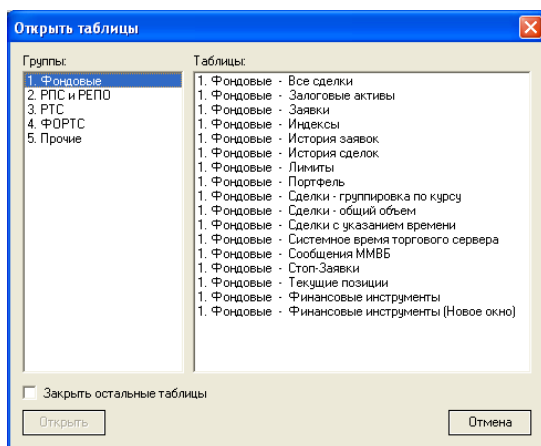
Открыть таблицы

Группы:
1. Фондовые
2. РПС и РЕПО
3. РТС
4. ФОРТС
5. Прочие

Таблицы:
1. Фондовые - Все сделки
1. Фондовые - Залоговые активы
1. Фондовые - Заявки
1. Фондовые - Индексы
1. Фондовые - История заявок
1. Фондовые - История сделок
1. Фондовые - Лимиты
1. Фондовые - Портфель
1. Фондовые - Сделки - группировка по курсу
1. Фондовые - Сделки - общий объем
1. Фондовые - Сделки с указанием времени
1. Фондовые - Системное время торгового сервера
1. Фондовые - Сообщения ММВБ
1. Фондовые - Стоп-Заявки
1. Фондовые - Текущие позиции
1. Фондовые - Финансовые инструменты
1. Фондовые - Финансовые инструменты (Новое окно)

Закрыть остальные таблицы

Открыть

Отмена